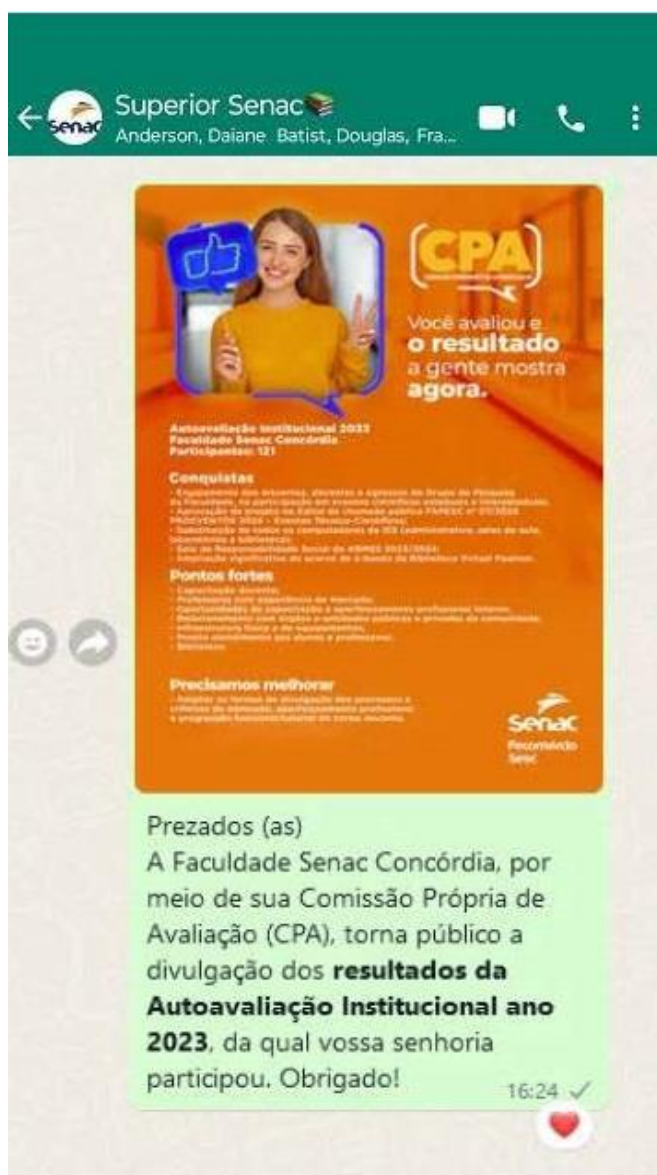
Superior Senac
Anderson, Daiane Batist, Douglas, Fra...

Senac

CPA

Você avaliou e **o resultado** a gente mostra **agora.**

Autoavaliação Institucional 2023
Faculdade Senac Concórdia
Participantes: 121

Conquistas

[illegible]

Pontos fortes

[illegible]

Precisamos melhorar

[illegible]

Senac
Fecomércio Sesc

Prezados (as)
A Faculdade Senac Concórdia, por meio de sua Comissão Própria de Avaliação (CPA), torna público a divulgação dos **resultados da Autoavaliação Institucional ano 2023**, da qual vossa senhoria participou. Obrigado!

16:24